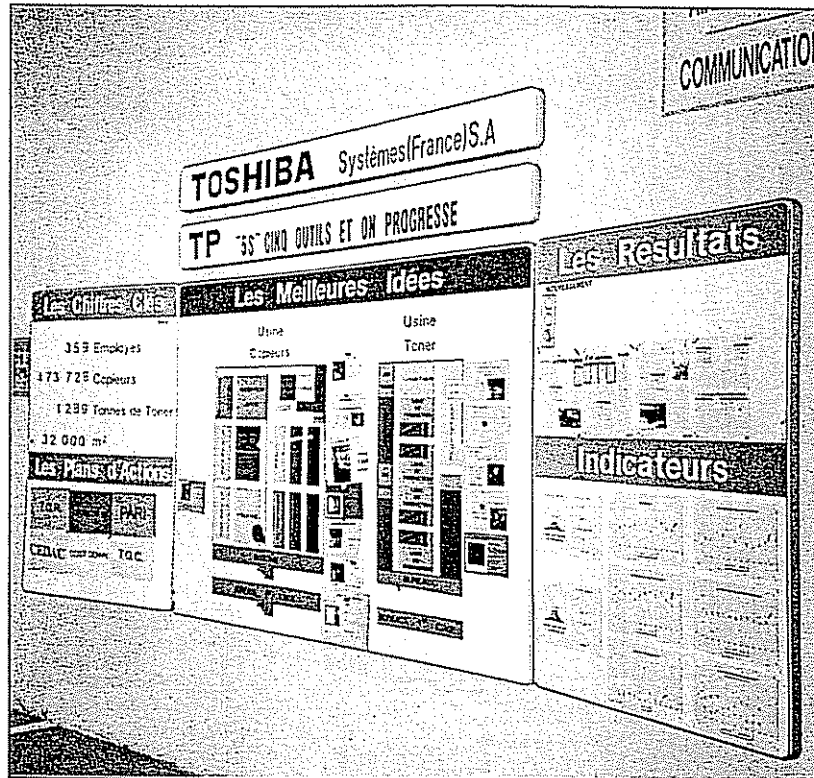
COMMUNICATIO

TOSHIBA Systèmes(France)S.A

TP "5S" CINQ OUTILS ET ON PROGRESSE

Les Chiffres Clés

359 Employés

473 729 Copieurs

1 289 Tonnes de Toner

32 000 m²

Les Plans d'Actions

TQR

PAR

CEDAC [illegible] TQC

Les Meilleures Idées

Usine Copieurs

Usine Toner

Les Résultats

Indicateurs